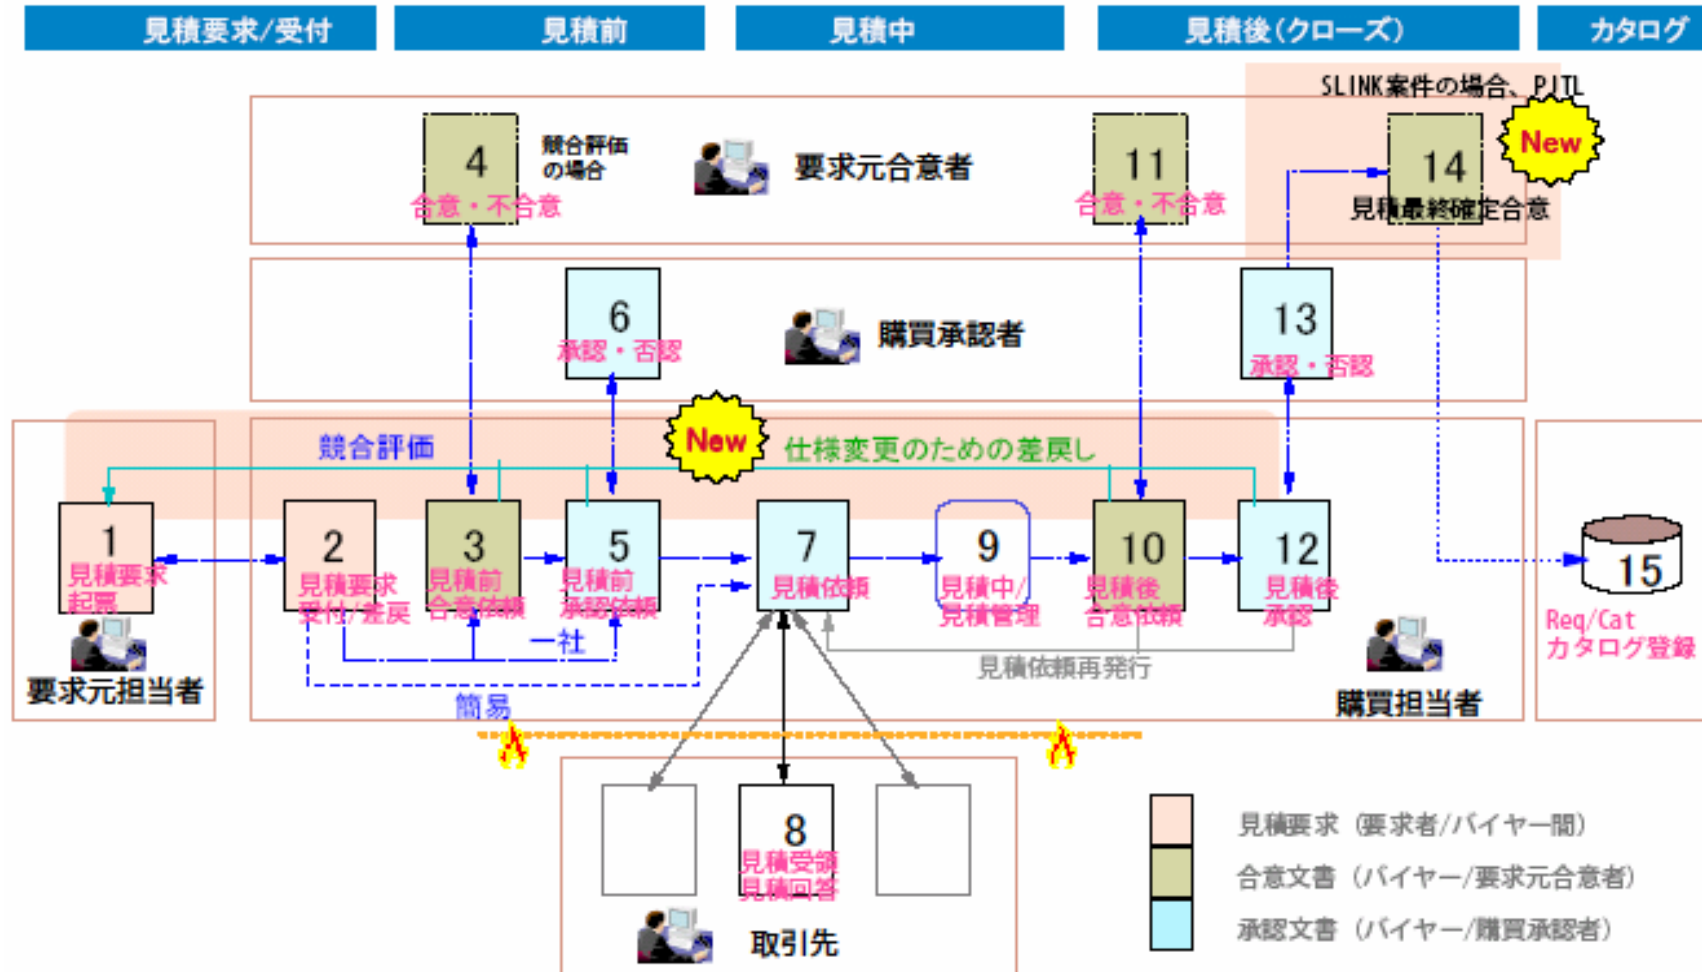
見積要求/受付

見積前

見積中

見積後(クローズ)

カタログ

SLINK案件の場合、PJTL

New

4
競合評価の場合
合意・不合意

要求元合意者

11
合意・不合意

14
見積最終確定合意

6
承認・否認

購買承認者

13
承認・否認

New

競合評価

仕様変更のための差戻し

1
見積要求起票

要求元担当者

2
見積要求受付/差戻

3
見積前合意依頼

5
見積前承認依頼

一社

簡易

7
見積依頼

9
見積中/見積管理

10
見積後合意依頼

12
見積後承認

見積依頼再発行

購買担当者

15
Req/Cat
カタログ登録

8
見積受領
見積回答

取引先

見積要求(要求者/バイヤー間)

合意文書(バイヤー/要求元合意者)

承認文書(バイヤー/購買承認者)